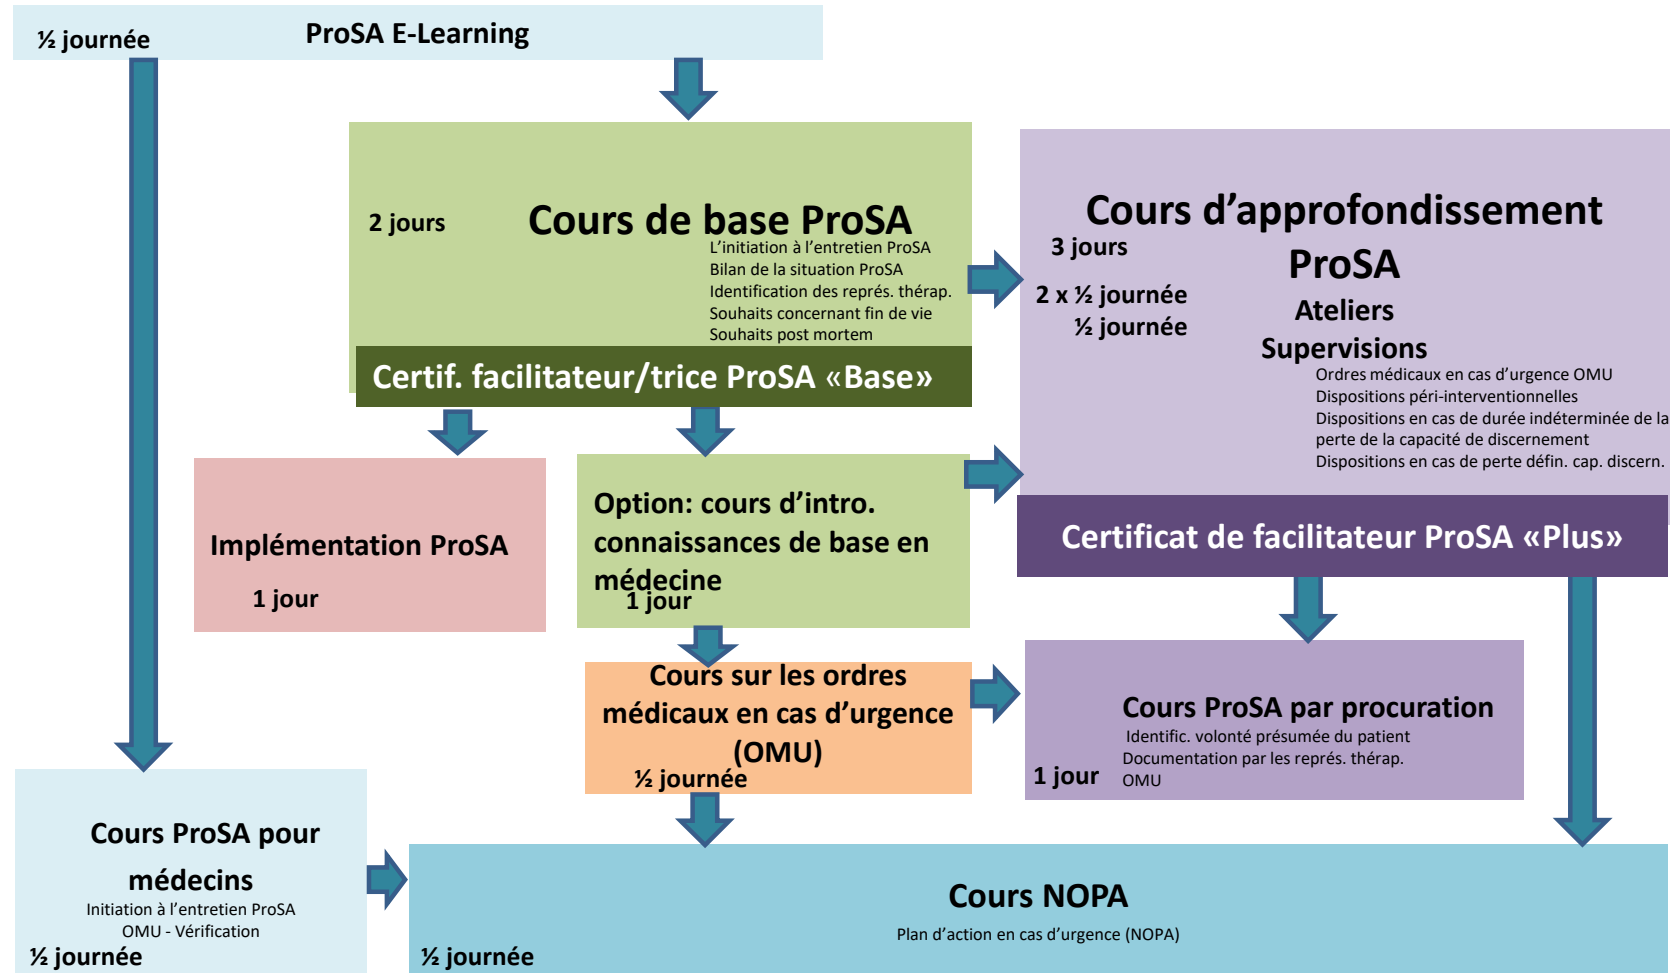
½ journée ProSA E-Learning

2 jours

Cours de base ProSA

L'initiation à l'entretien ProSA
Bilan de la situation ProSA
Identification des représ. thérap.
Souhaits concernant fin de vie
Souhaits post mortem

Certif. facilitateur/trice ProSA «Base»

Cours d'approfondissement ProSA

3 jours

2 x ½ journée

½ journée

Ateliers

Supervisions

Ordres médicaux en cas d'urgence OMU
Dispositions péri-interventionnelles
Dispositions en cas de durée indéterminée de la perte de la capacité de discernement
Dispositions en cas de perte défin. cap. discern.

Certificat de facilitateur ProSA «Plus»

Implémentation ProSA

1 jour

Option: cours d'intro. connaissances de base en médecine

1 jour

Cours sur les ordres médicaux en cas d'urgence (OMU)

½ journée

Cours ProSA par procuration

Identific. volonté présumée du patient
Documentation par les représ. thérap.
OMU

1 jour

Cours ProSA pour médecins

Initiation à l'entretien ProSA
OMU - Vérification

½ journée

Cours NOPA

Plan d'action en cas d'urgence (NOPA)

½ journée